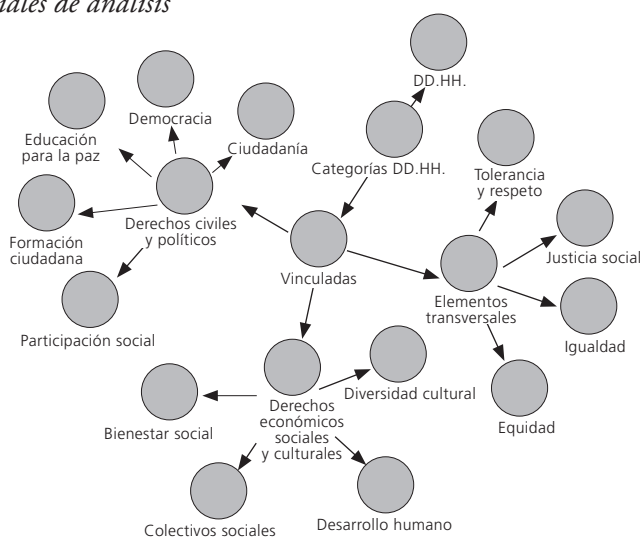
ales de análisis

DD.HH.

Categorías DD.HH.

Democracia

Educación para la paz

Ciudadanía

Derechos civiles y políticos

Formación ciudadana

Participación social

Vinculadas

Tolerancia y respeto

Justicia social

Elementos transversales

Igualdad

Equidad

Derechos económicos sociales y culturales

Diversidad cultural

Bienestar social

Colectivos sociales

Desarrollo humano